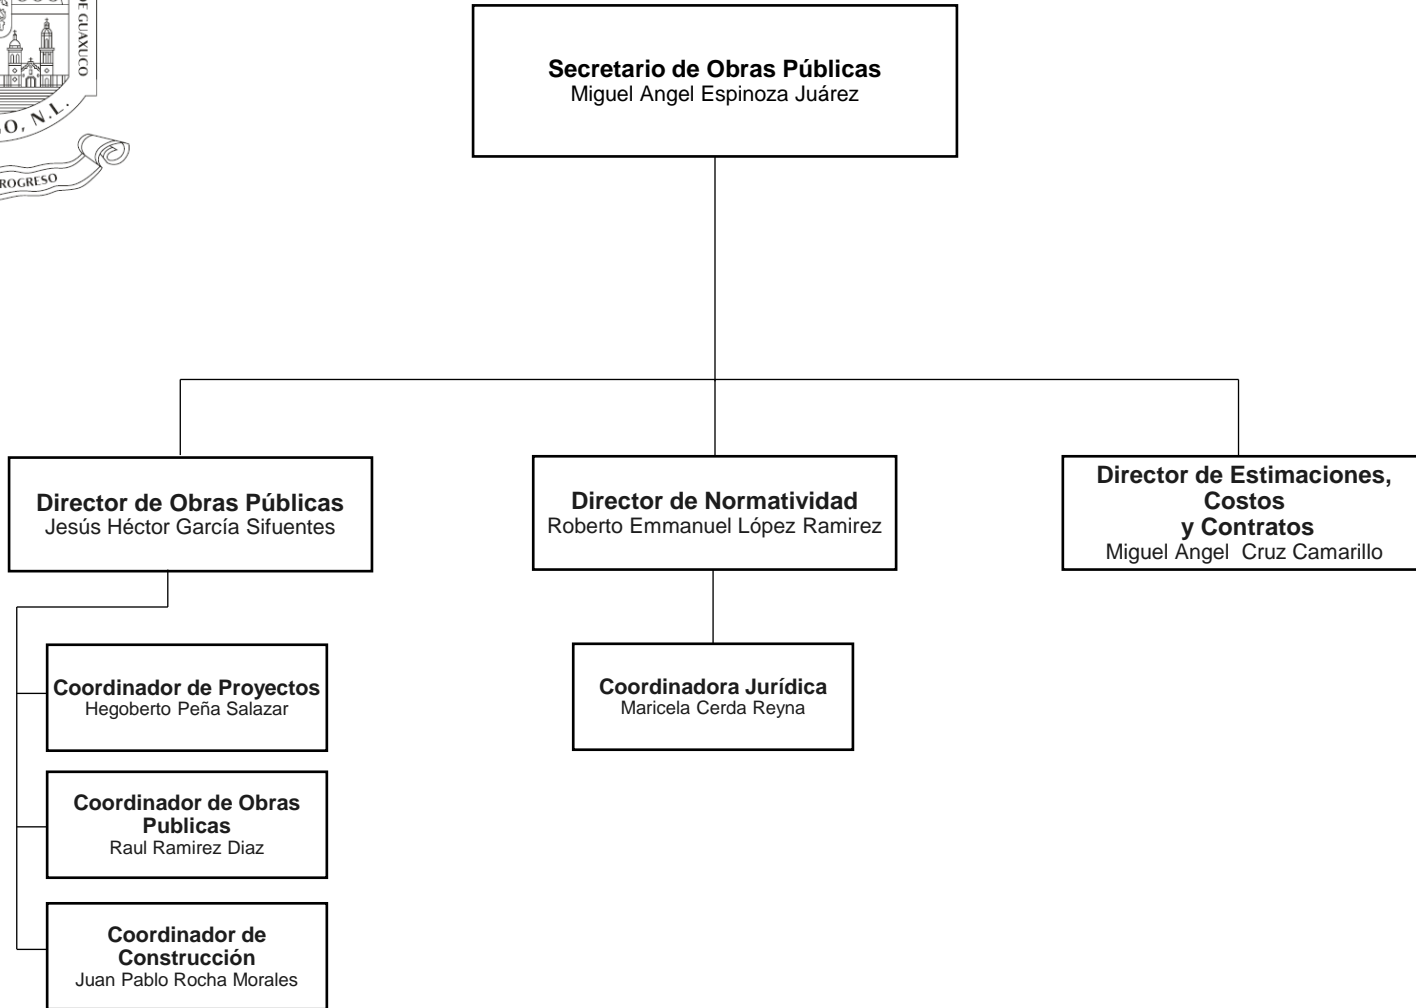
E GUAXUCO
O, N.L.
ROGRESO

**Secretario de Obras Públicas**
Miguel Angel Espinoza Juárez

**Director de Obras Públicas**
Jesús Héctor García Sifuentes

**Director de Normatividad**
Roberto Emmanuel López Ramirez

**Director de Estimaciones, Costos y Contratos**
Miguel Angel Cruz Camarillo

**Coordinador de Proyectos**
Hegoberto Peña Salazar

**Coordinadora Jurídica**
Maricela Cerda Reyna

**Coordinador de Obras Publicas**
Raul Ramirez Diaz

**Coordinador de Construcción**
Juan Pablo Rocha Morales